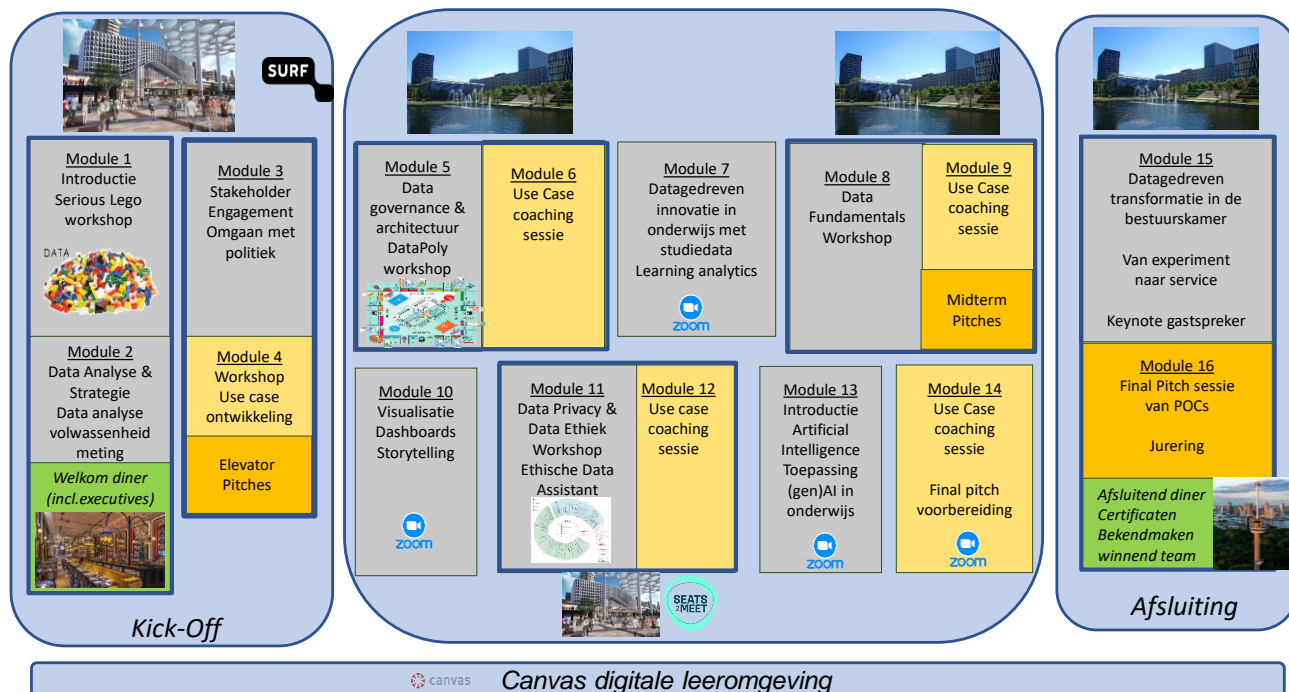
SURF

Module 1
Introductie
Serious Lego
workshop

DATA

Module 2
Data Analyse &
Strategie
Data analyse
volwassenheid
meting

Welkom diner
(incl.executives)

Module 3
Stakeholder
Engagement
Omgaan met
politiek

Module 4
Workshop
Use case
ontwikkeling

Elevator
Pitches

Kick-Off

Module 5
Data
governance &
architectuur
DataPoly
workshop

Module 6
Use Case
coaching
sessie

Module 7
Datagedreven
innovatie in
onderwijs met
studiedata
Learning analytics

zoom

Module 8
Data
Fundamentals
Workshop

Module 9
Use Case
coaching
sessie

Midterm
Pitches

Module 10
Visualisatie
Dashboards
Storytelling

zoom

Module 11
Data Privacy &
Data Ethiek
Workshop
Ethische Data
Assistant

Module 12
Use case
coaching
sessie

Module 13
Introductie
Artificial
Intelligence
Toepassing
(gen)AI in
onderwijs

zoom

Module 14
Use Case
coaching
sessie

Final pitch
voorbereiding

zoom

SEATS 2 MEET

Module 15
Datagedreven
transformatie in de
bestuurskamer

Van experiment
naar service

Keynote gastspreker

Module 16
Final Pitch sessie
van POCs

Jurering

Afsluitend diner
Certificaten
Bekendmaken
winnend team

Afsluiting

canvas
Canvas digitale leeromgeving